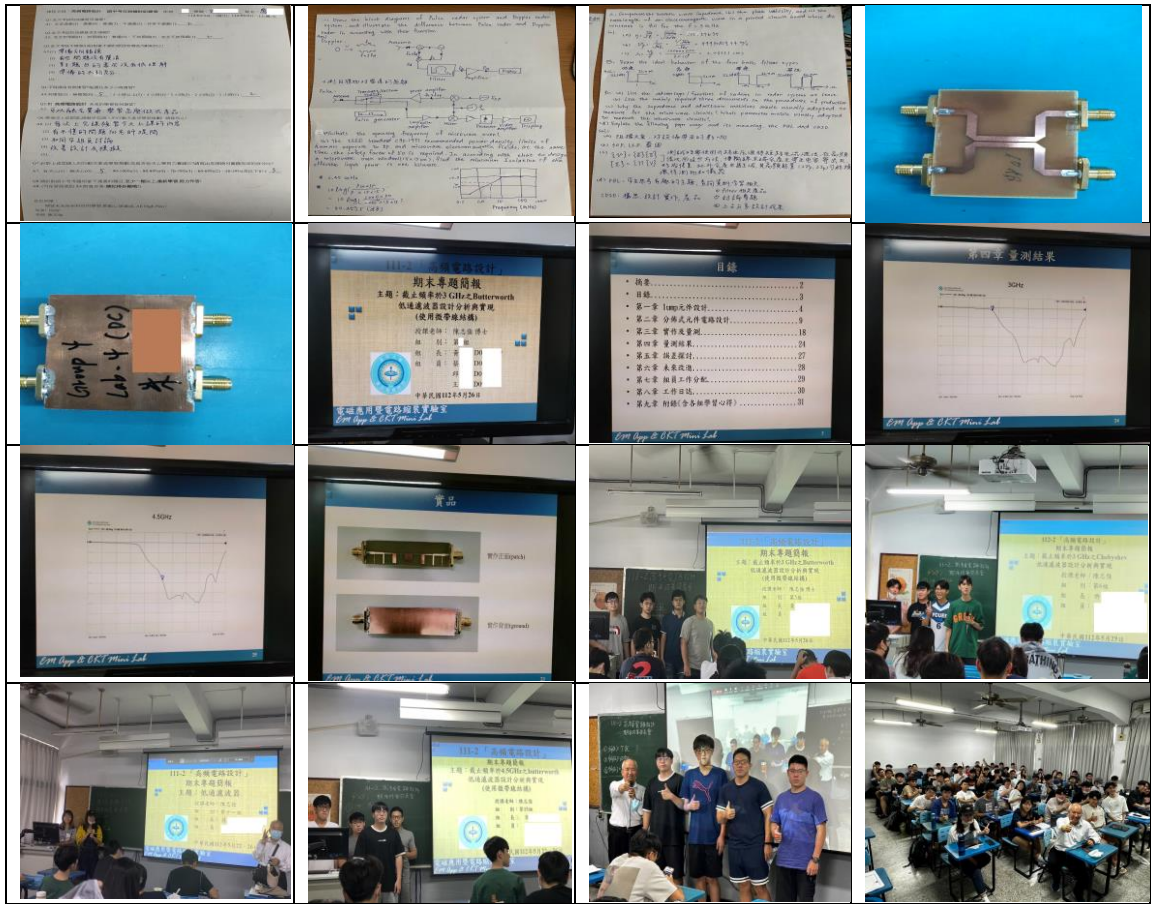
111-2「高頻電路設計」
期末專題簡報
主題：截止頻率於3 GHz之Butterworth 低通濾波器設計分析與實現 (使用微帶線結構)
指導老師：陳志強 博士
中華民國112年5月26日
電磁應用暨電路組装實驗室
EM App & CKT Mini Lab

目錄
摘要 2
目錄 3
第一章 Lump元件設計 4
第二章 分佈式元件電路設計 9
第三章 實作及量測 18
第四章 量測結果 24
第五章 損差探討 27
第六章 未來改進 28
第七章 組員工作分配 29
第八章 工作日誌 30
第九章 附錄(含各組學習心得) 31

第四章 量測結果
3GHz

4.5GHz

實品
實作正面(patch)
實作背面(ground)

Group 4
Lab-4 (DC)
林

111-2「高頻電路設計」
期末專題簡報
主題：截止頻率於3 GHz之Chebyshev 低通濾波器設計分析與實現 (使用微帶線結構)

111-2「高頻電路設計」
主題：低通濾波器

111-2「高頻電路設計」
期末專題簡報
主題：截止頻率於4.5GHz之Butterworth 低通濾波器設計分析與實現 (使用微帶線結構)